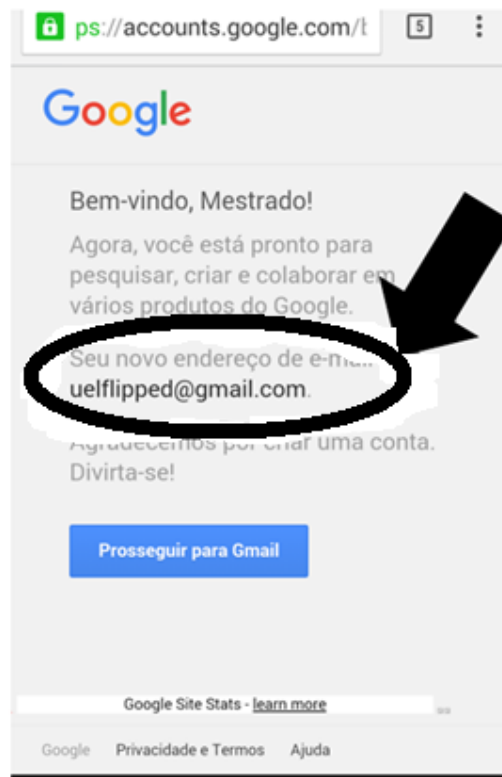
ps://accounts.google.com/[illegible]

5

Google

Bem-vindo, Mestrado!

Agora, você está pronto para pesquisar, criar e colaborar em vários produtos do Google.

Seu novo endereço de e-ma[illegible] uelflipped@gmail.com.

Agradecemos por criar uma conta. Divirta-se!

Prosseguir para Gmail

Google Site Stats - learn more

Google Privacidade e Termos Ajuda